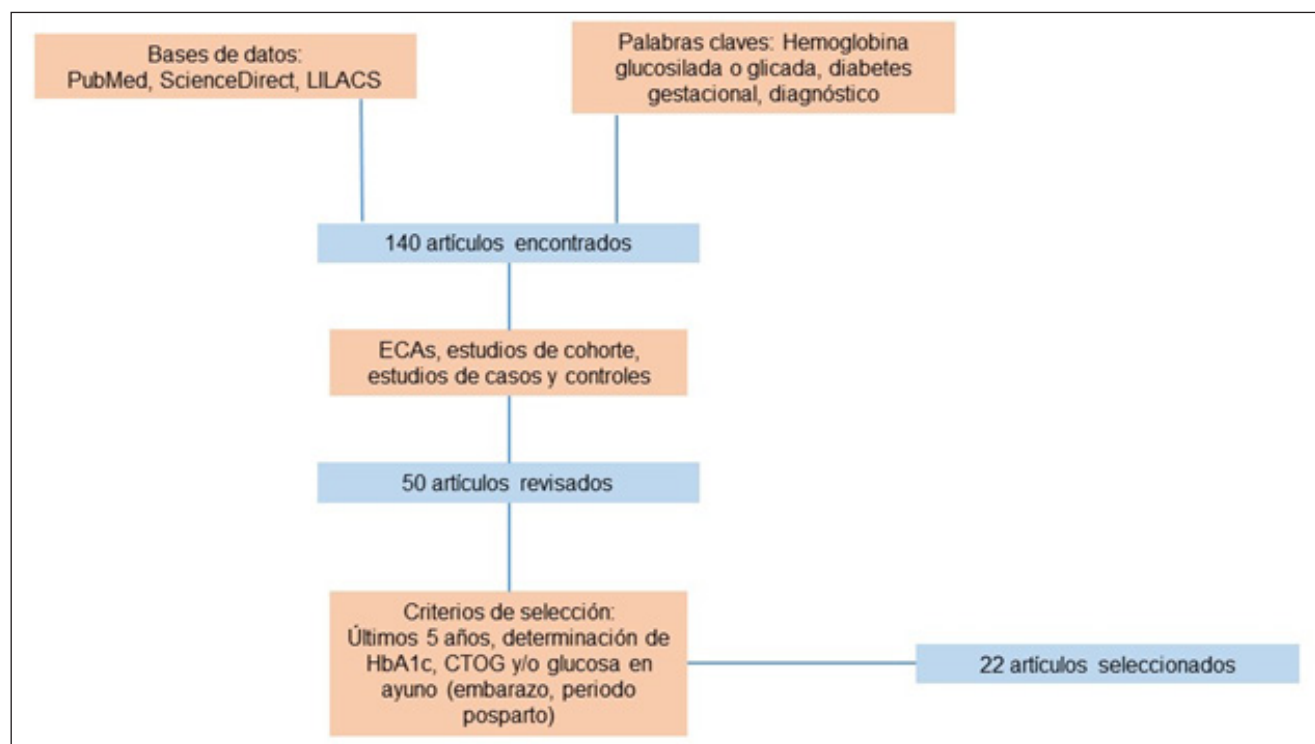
Bases de datos:
PubMed, ScienceDirect, LILACS

Palabras claves: Hemoglobina glucosilada o glicada, diabetes gestacional, diagnóstico

140 artículos encontrados

ECAs, estudios de cohorte, estudios de casos y controles

50 artículos revisados

Criterios de selección:
Últimos 5 años, determinación de HbA1c, CTOG y/o glucosa en ayuno (embarazo, periodo posparto)

22 artículos seleccionados